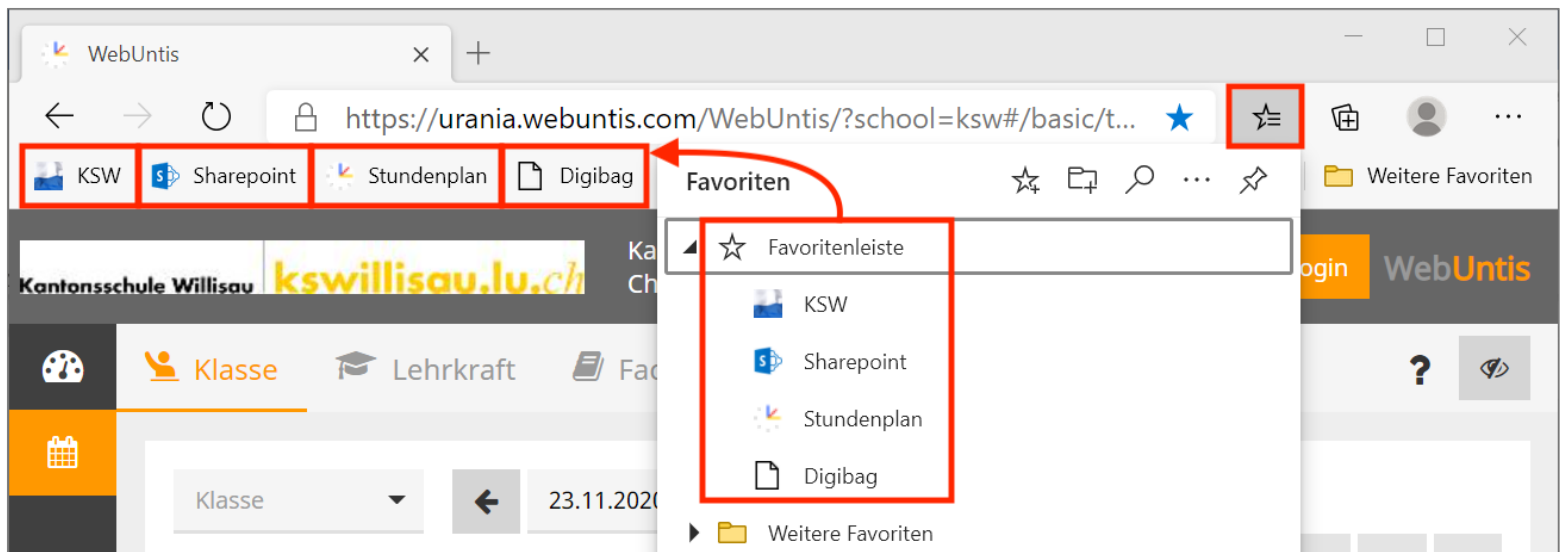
WebUntis

https://urania.webuntis.com/WebUntis/?school=ksw#/basic/t...

KSW Sharepoint Stundenplan Digibag

Favoriten

Weitere Favoriten

Favoritenleiste

KSW

Sharepoint

Stundenplan

Digibag

Weitere Favoriten

Kantonsschule Willisau kswillisau.lu.ch

Ka
Ch

ogin

WebUntis

Klasse Lehrkraft Fa

Klasse

23.11.2020